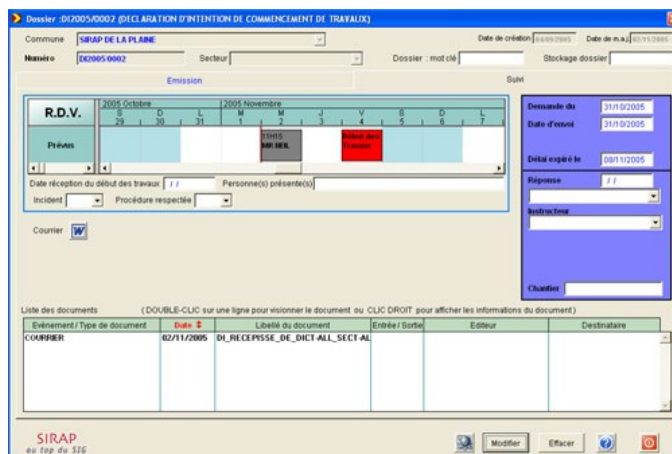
Dossier :DI2005/0002 (DECLARATION D'INTENTION DE COMMENCEMENT DE TRAVAUX)

Commune SIRAP DE LA PLAINE

Date de création 04/09/2005 Date de m.à.j. 02/11/2005

Numéro DI2005/0002 Secteur Dossier : mot clé Stockage dossier

Emission Suivi

R.D.V.

2005 Octobre 2005 Novembre

S 29 D 30 L 31 M 1 M 2 J 3 V 4 S 5 D 6 L 7

Prévus

11H15 MR NEIL

Début des Travaux

Date réception du début des travaux / / Personne(s) présente(s)

Incident Procédure respectée

Courrier

Demande du 31/10/2005

Date d'envoi 31/10/2005

Délai expiré le 08/11/2005

Réponse / /

Instructeur

Chantier

Liste des documents (DOUBLE-CLIC sur une ligne pour visionner le document ou CLIC DROIT pour afficher les informations du document)

| Evénement / Type de document | Date | Libellé du document | Entrée / Sortie | Editeur | Destinataire |
|---|---|---|---|---|---|
| COURRIER | 02/11/2005 | DI_RECEPISSE_DE_DICT-ALL_SECT-AL | | | |

SIRAP
au top du SIG

Modifier Effacer